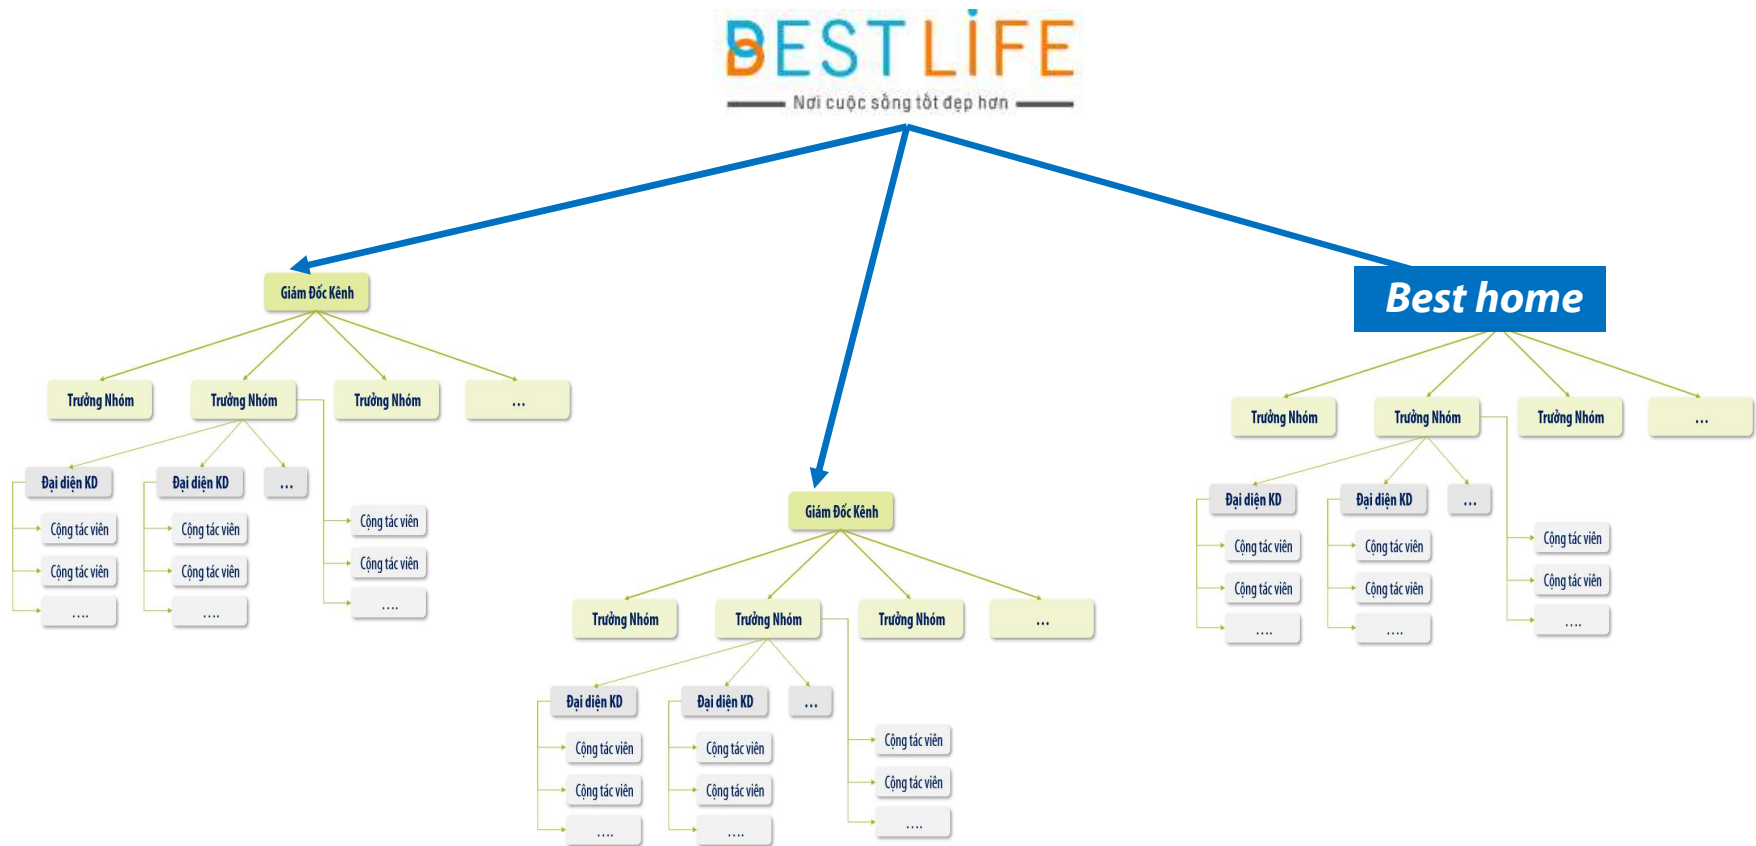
BESTLIFE
Nơi cuộc sống tốt đẹp hơn

Giám Đốc Kênh

Trưởng Nhóm
Trưởng Nhóm
Trưởng Nhóm
...

Đại diện KD
Đại diện KD
...

Cộng tác viên
Cộng tác viên
....

Cộng tác viên
Cộng tác viên
....

Cộng tác viên
Cộng tác viên
....

Giám Đốc Kênh

Trưởng Nhóm
Trưởng Nhóm
Trưởng Nhóm
...

Đại diện KD
Đại diện KD
...

Cộng tác viên
Cộng tác viên
....

Cộng tác viên
Cộng tác viên
....

Cộng tác viên
Cộng tác viên
....

Best home

Trưởng Nhóm
Trưởng Nhóm
Trưởng Nhóm
...

Đại diện KD
Đại diện KD
...

Cộng tác viên
Cộng tác viên
....

Cộng tác viên
Cộng tác viên
....

Cộng tác viên
Cộng tác viên
....